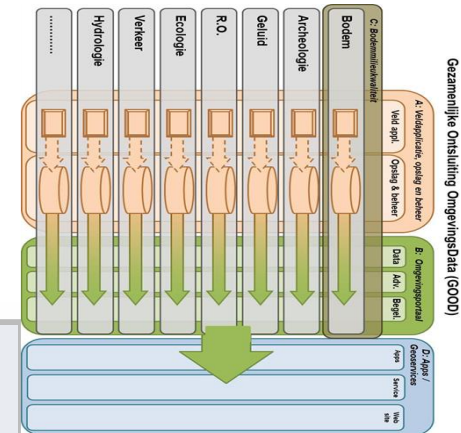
Gezamenlijke Ontsluiting OmgevingsData (GOOD)

C: Bodemmilieukwaliteit

Bodem

Archeologie

Geluid

R.O.

Ecologie

Verkeer

Hydrologie

..........

A: Veldapplicatie, opslag en beheer

Veld appl.

Opslag & beheer

B: Omgevingsportaal

Data

Adv.

Begel.

D: Apps / Geoservices

Apps

Service

Web site